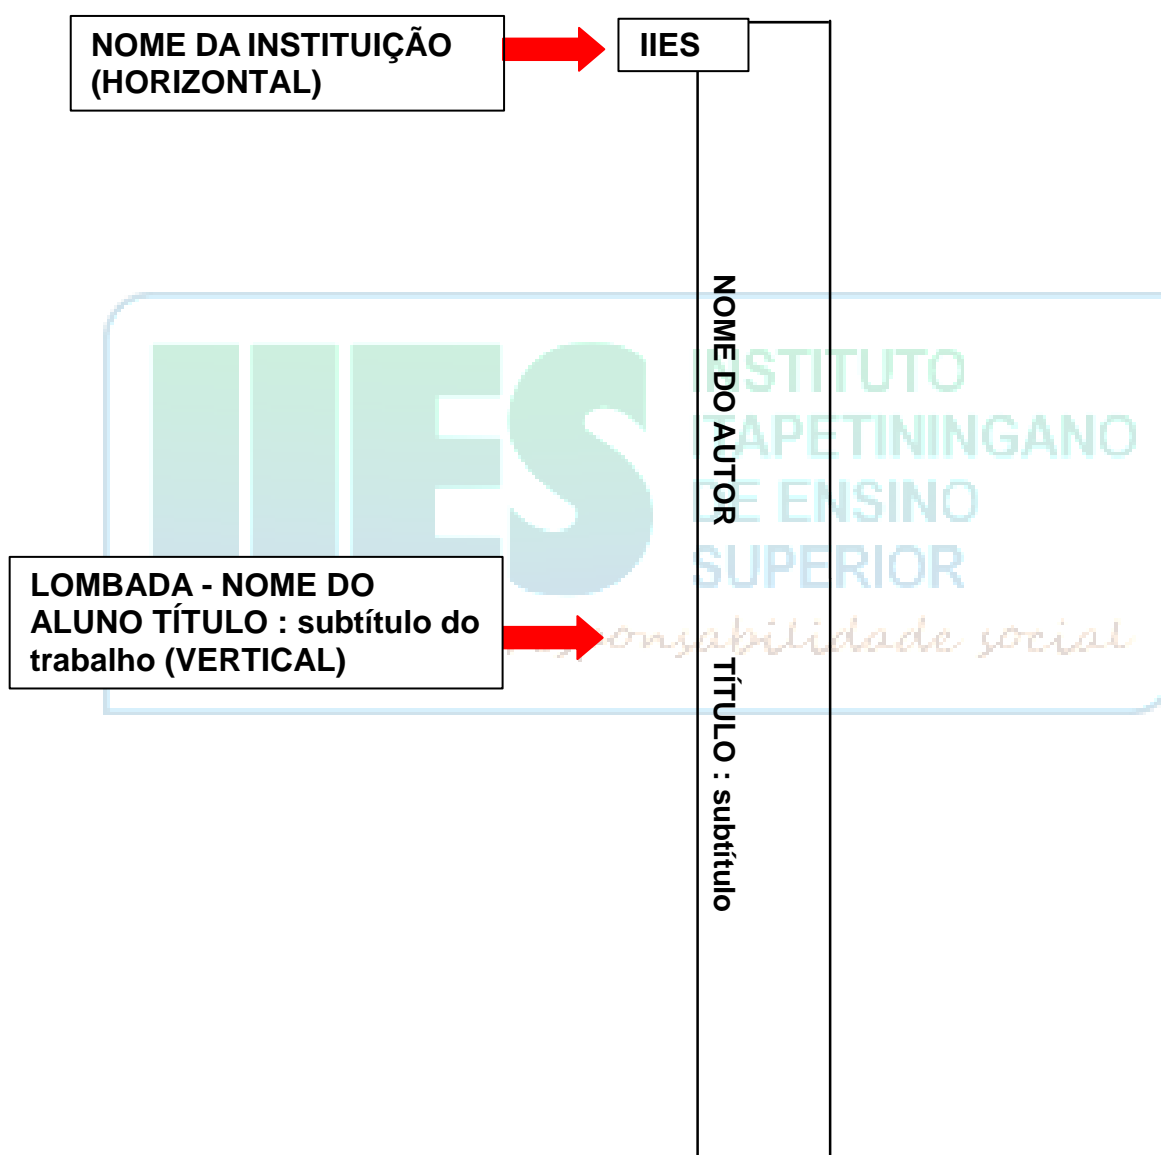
NOME DA INSTITUIÇÃO (HORIZONTAL)

IIES

NOME DO AUTOR

IIES
INSTITUTO ITAPETININGANO DE ENSINO SUPERIOR
responsabilidade social

LOMBADA - NOME DO ALUNO TÍTULO : subtítulo do trabalho (VERTICAL)

TÍTULO : subtítulo